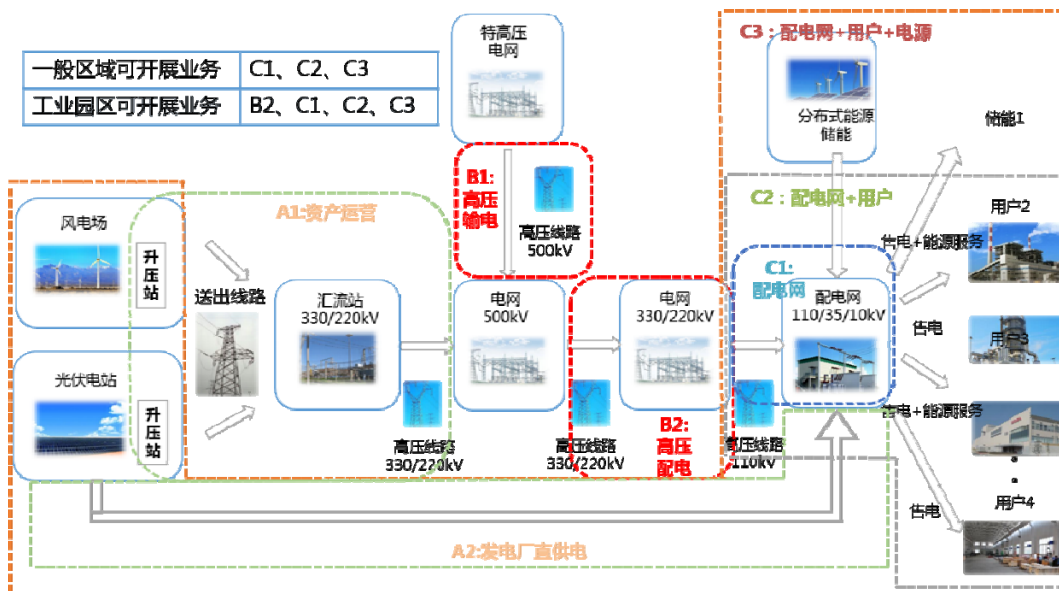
| 一般区域可开展业务 | C1、C2、C3 |
|---|---|
| 工业园区可开展业务 | B2、C1、C2、C3 |

特高压电网

C3：配电网+用户+电源

分布式能源储能

储能1

B1:高压输电

高压线路 500kV

C2：配电网+用户

用户2

A1:资产运营

风电场

升压站

送出线路

汇流站 330/220kV

电网 500kV

电网 330/220kV

C1:配电网

配电网 110/35/10kV

售电+能源服务

售电

用户3

光伏电站

升压站

高压线路 330/220kV

高压线路 330/220kV

B2:高压配电

高压线路 110kV

售电+能源服务

用户4

售电

A2:发电厂直供电